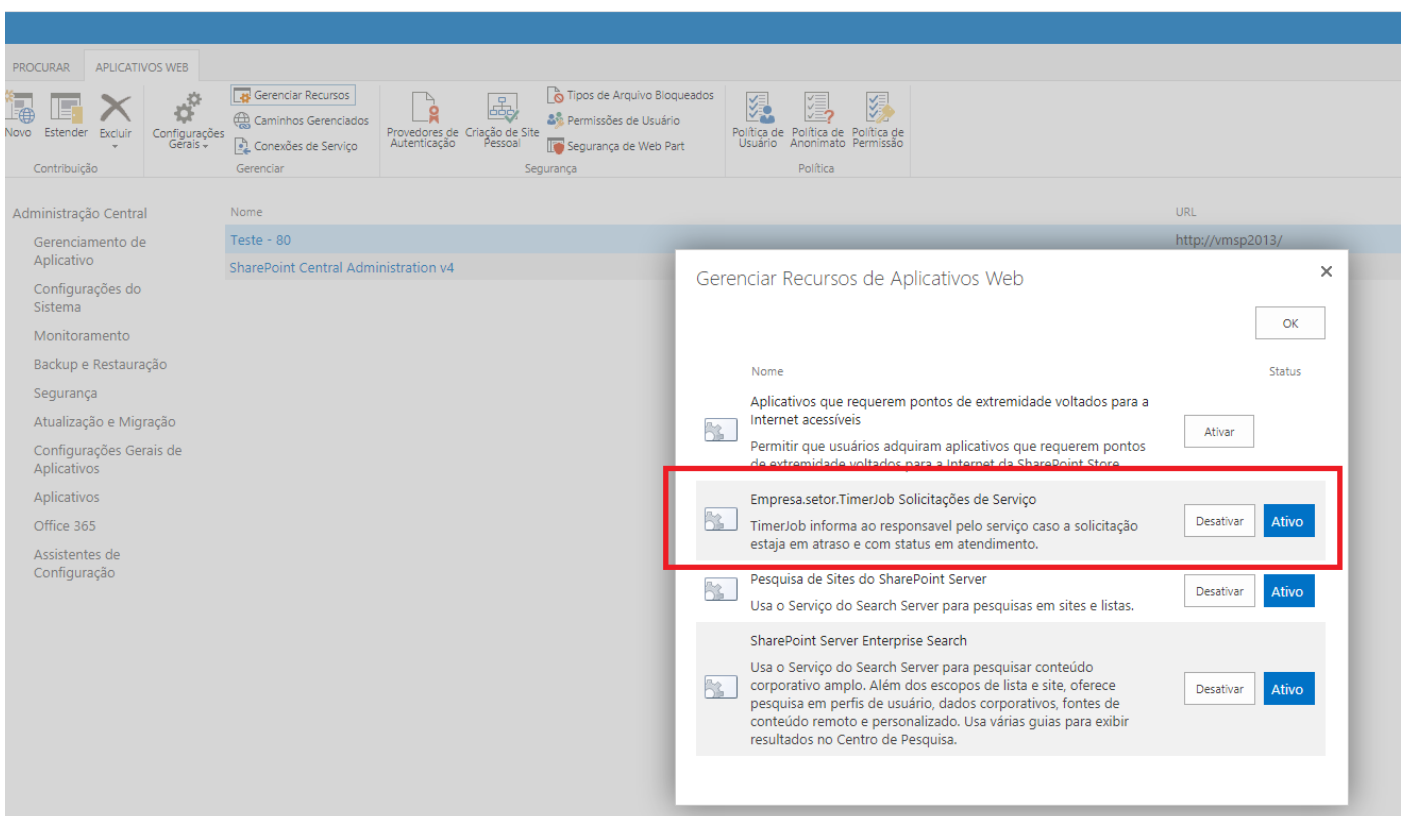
PROCURAR APLICATIVOS WEB

Novo Estender Excluir
Contribuição

Configurações Gerais

Gerenciar Recursos
Caminhos Gerenciados
Conexões de Serviço
Gerenciar

Provedores de Autenticação
Criação de Site Pessoal
Tipos de Arquivo Bloqueados
Permissões de Usuário
Segurança de Web Part
Segurança

Política de Usuário
Política de Anonimato
Política de Permissão
Política

Administração Central
Gerenciamento de Aplicativo
Configurações do Sistema
Monitoramento
Backup e Restauração
Segurança
Atualização e Migração
Configurações Gerais de Aplicativos
Aplicativos
Office 365
Assistentes de Configuração

Nome
Teste - 80
SharePoint Central Administration v4

URL
http://vmsp2013/

Gerenciar Recursos de Aplicativos Web

×

OK

Nome

Status

Aplicativos que requerem pontos de extremidade voltados para a Internet acessíveis

Permitir que usuários adquiram aplicativos que requerem pontos de extremidade voltados para a Internet da SharePoint Store

Ativar

Empresa.setor.TimerJob Solicitações de Serviço

TimerJob informa ao responsavel pelo serviço caso a solicitação estaja em atraso e com status em atendimento.

Desativar Ativo

Pesquisa de Sites do SharePoint Server

Usa o Serviço do Search Server para pesquisas em sites e listas.

Desativar Ativo

SharePoint Server Enterprise Search

Usa o Serviço do Search Server para pesquisar conteúdo corporativo amplo. Além dos escopos de lista e site, oferece pesquisa em perfis de usuário, dados corporativos, fontes de conteúdo remoto e personalizado. Usa várias guias para exibir resultados no Centro de Pesquisa.

Desativar Ativo